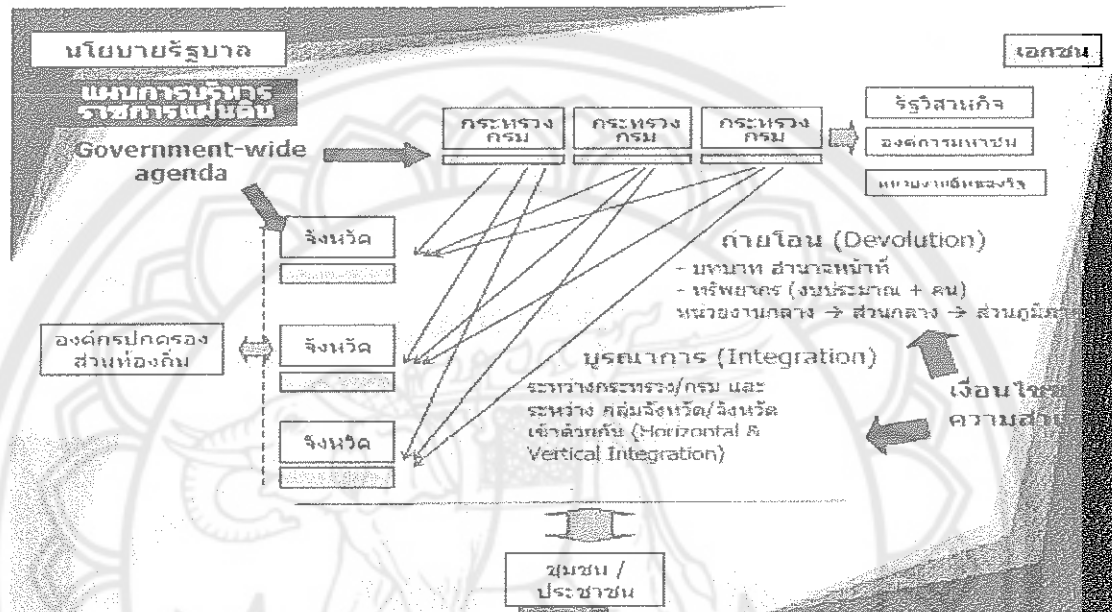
นโยบายรัฐบาล

เอกชน

แผนการบริหารราชการแผ่นดิน

Government-wide agenda

กระทรวง กรม

กระทรวง กรม

กระทรวง กรม

รัฐวิสาหกิจ

องค์การมหาชน

หน่วยงานอิสระของรัฐ

จังหวัด

ถ่ายโอน (Devolution)

- บทบาท อำนาจหน้าที่

- ทรัพยากร (งบประมาณ + คน)

หน่วยงานกลาง → ส่วนกลาง → ส่วนภูมิภาค

องค์กรปกครองส่วนท้องถิ่น

จังหวัด

บูรณาการ (Integration)

ระหว่างกระทรวง/กรม และระหว่าง กลุ่มจังหวัด/จังหวัด เข้าด้วยกัน (Horizontal & Vertical Integration)

เงื่อนไข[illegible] ความสำ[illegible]

จังหวัด

ชุมชน / ประชาชน